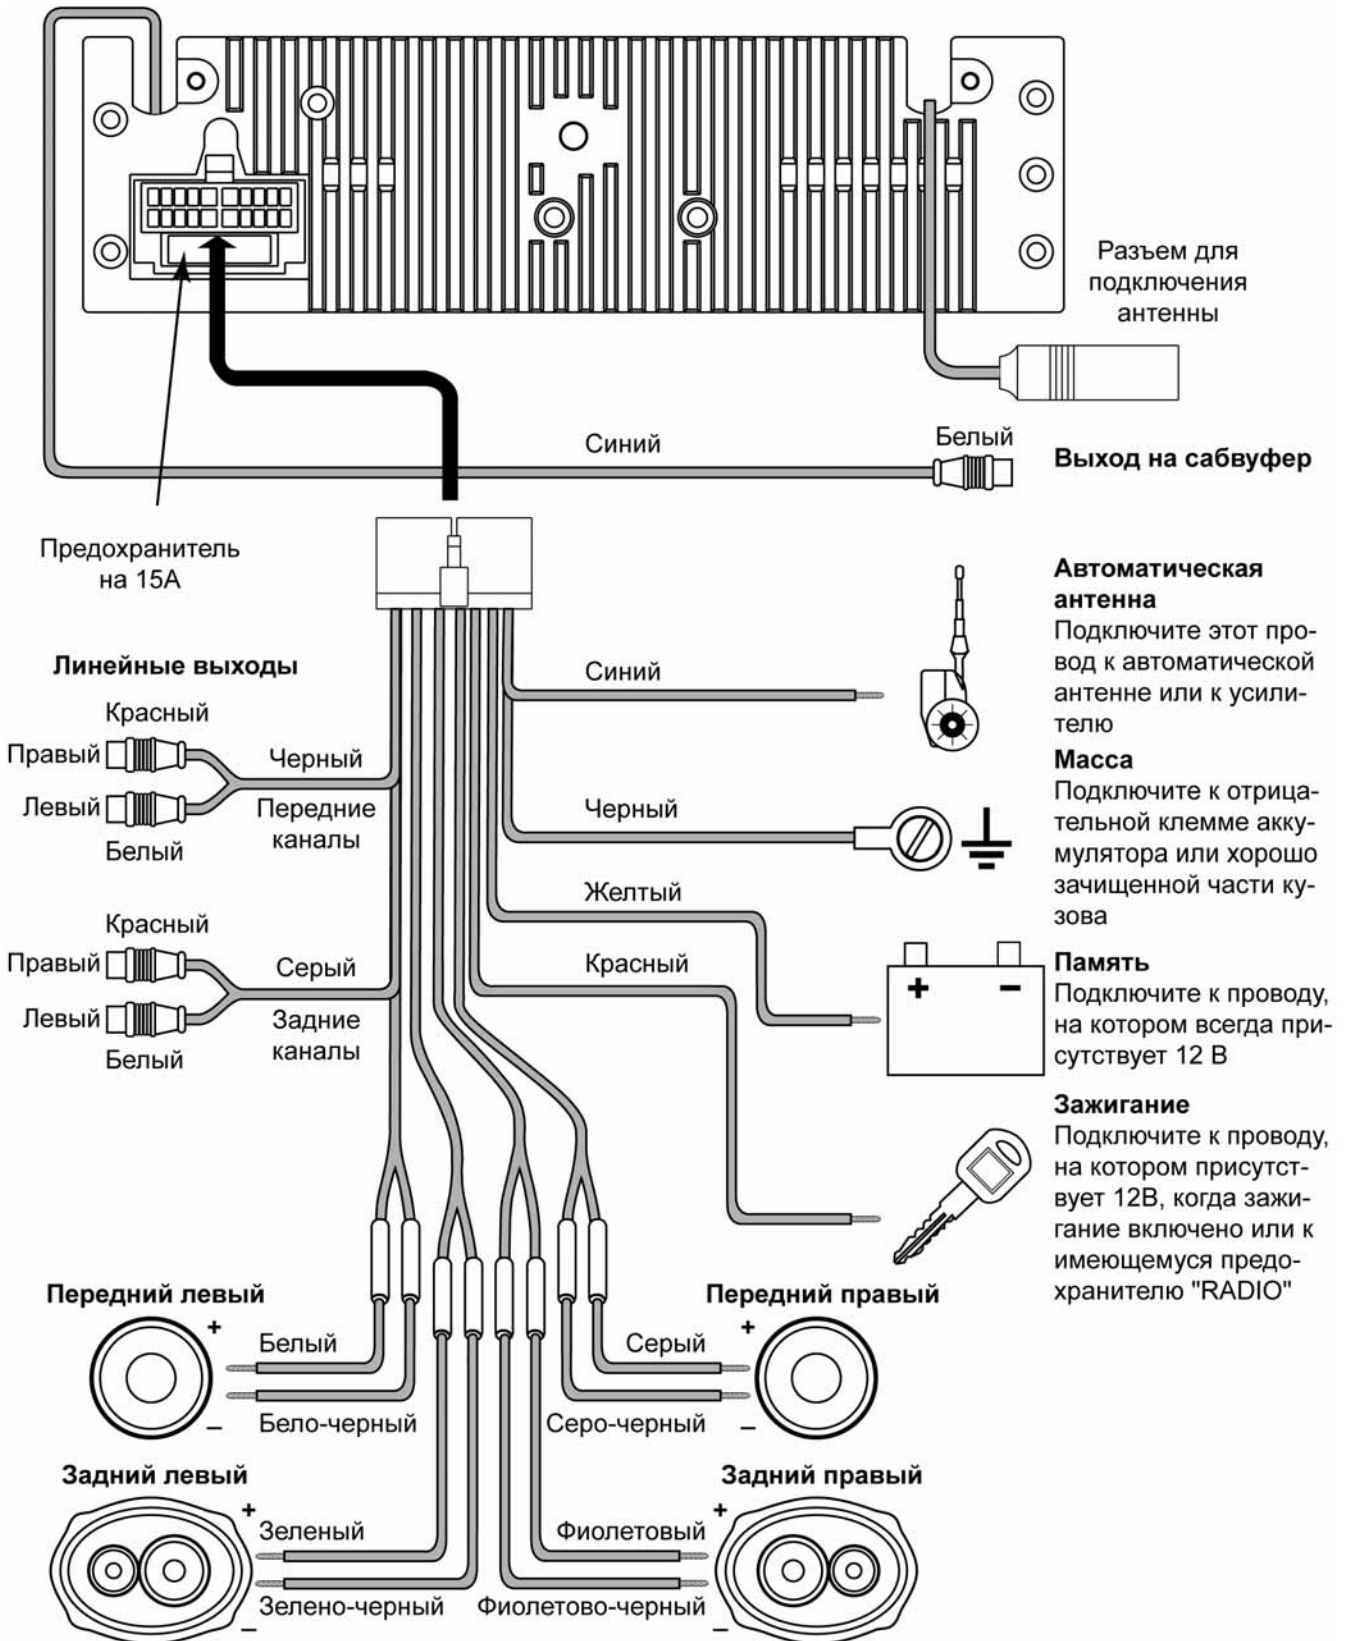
Разъем для подключения антенны

Синий

Белый

Выход на сабвуфер

Предохранитель на 15A

Автоматическая антенна
Подключите этот провод к автоматической антенне или к усилителю

Линейные выходы

Красный
Правый
Левый
Белый
Черный
Передние каналы

Синий

Масса
Подключите к отрицательной клемме аккумулятора или хорошо зачищенной части кузова

Черный

Желтый

Красный
Правый
Левый
Белый
Серый
Задние каналы

Красный

Память
Подключите к проводу, на котором всегда присутствует 12 В

+
–

Зажигание
Подключите к проводу, на котором присутствует 12В, когда зажигание включено или к имеющемуся предохранителю "RADIO"

Передний левый
+
Белый
Бело-черный
–

Передний правый
+
Серый
Серо-черный
–

Задний левый
+
Зеленый
Зелено-черный
–

Задний правый
+
Фиолетовый
Фиолетово-черный
–